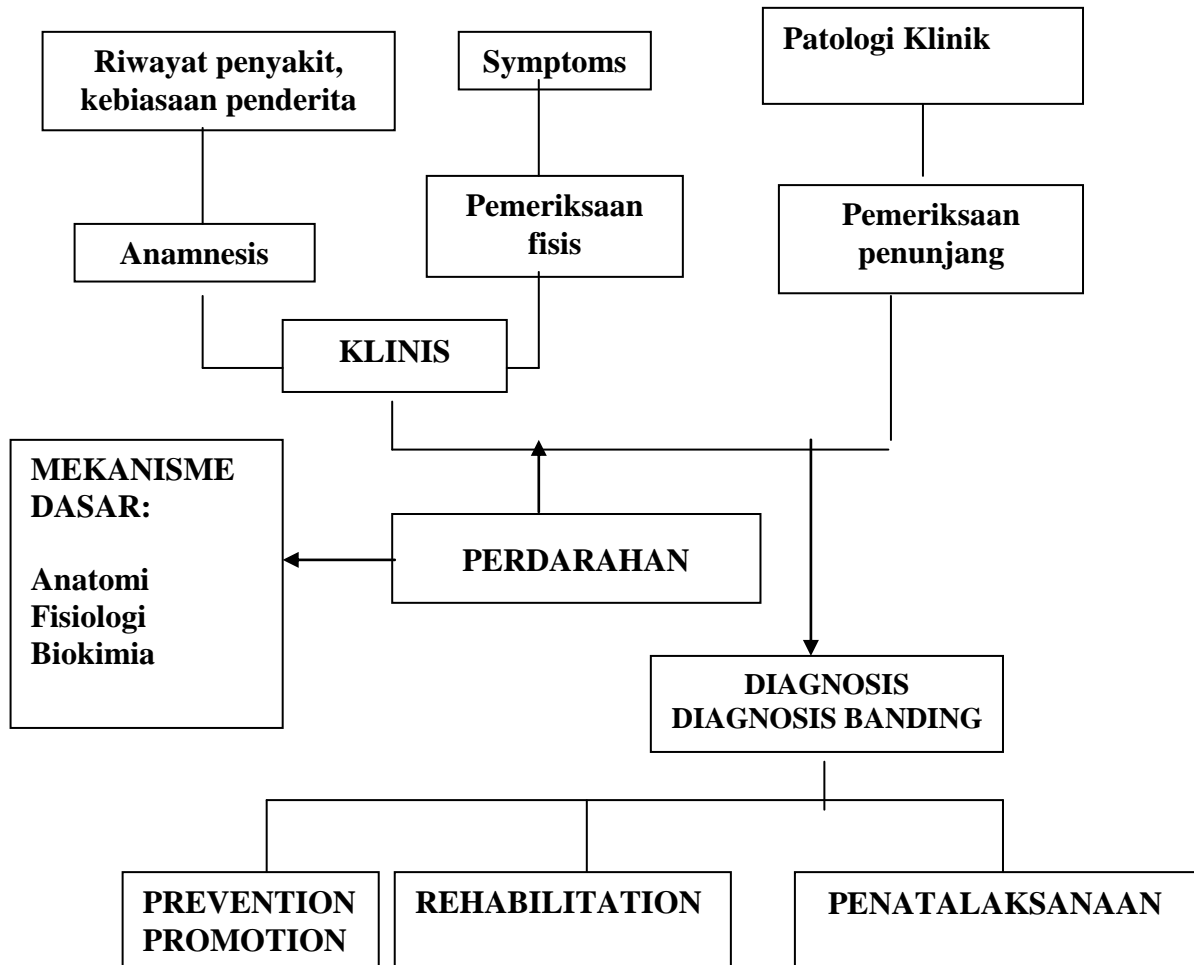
Riwayat penyakit, kebiasaan penderita

Symptoms

Patologi Klinik

Anamnesis

Pemeriksaan fisis

Pemeriksaan penunjang

KLINIS

MEKANISME DASAR:

Anatomi
Fisiologi
Biokimia

PERDARAHAN

DIAGNOSIS
DIAGNOSIS BANDING

PREVENTION
PROMOTION

REHABILITATION

PENATALAKSANAAN